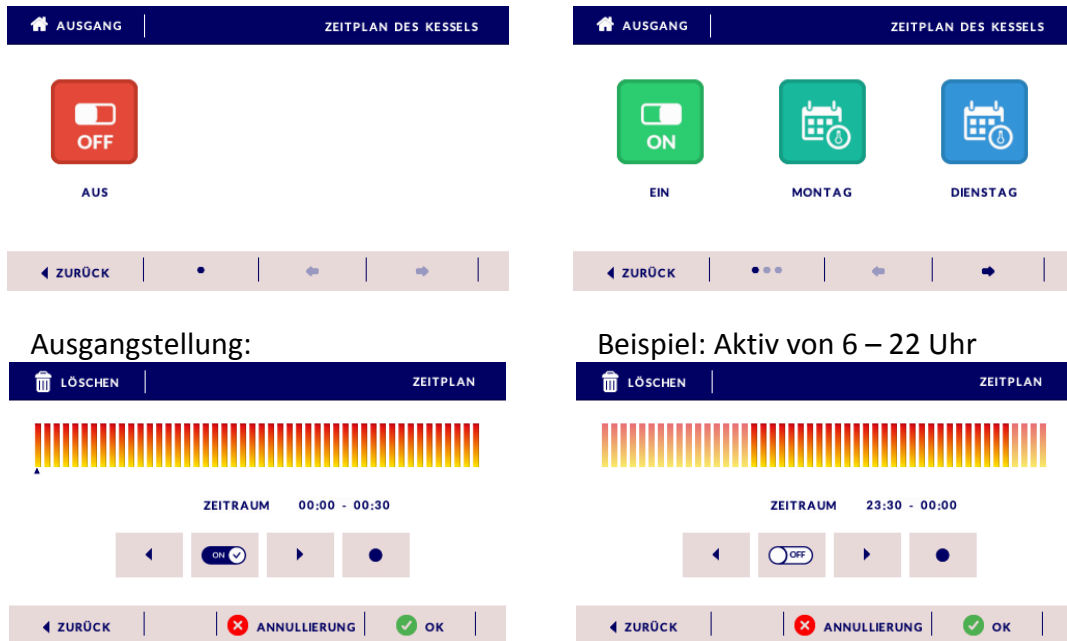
AUSGANG
ZEITPLAN DES KESSELS

OFF
AUS

ZURÜCK

AUSGANG
ZEITPLAN DES KESSELS

ON
EIN
MONTAG
DIENSTAG

ZURÜCK

Ausgangstellung:

Beispiel: Aktiv von 6 – 22 Uhr

LÖSCHEN
ZEITPLAN

ZEITRAUM 00:00 - 00:30

ON

ZURÜCK
ANNULLIERUNG
OK

LÖSCHEN
ZEITPLAN

ZEITRAUM 23:30 - 00:00

OFF

ZURÜCK
ANNULLIERUNG
OK